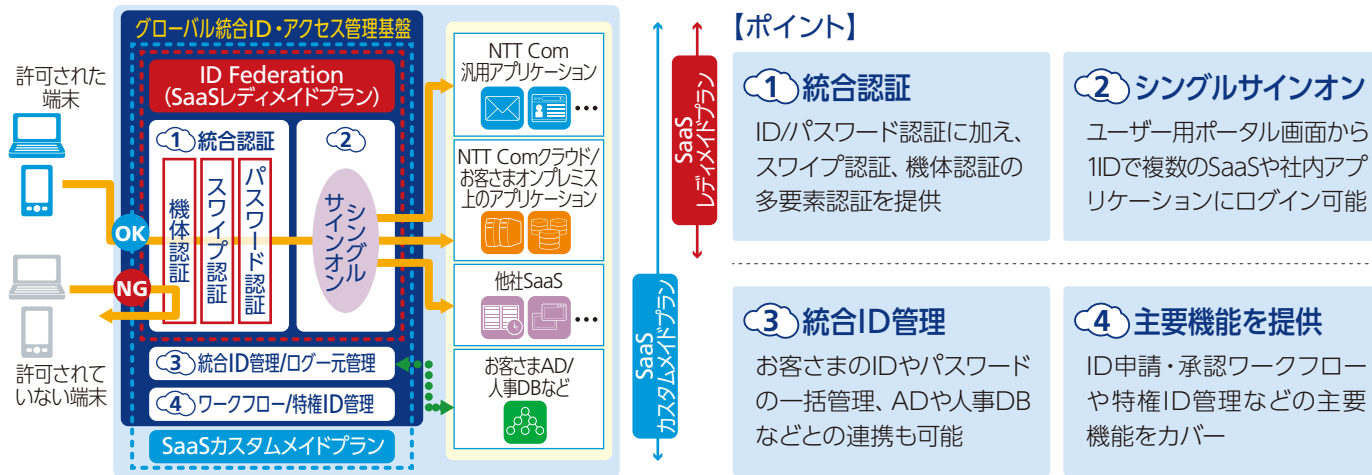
グローバル統合ID・アクセス管理基盤

許可された端末

ID Federation
(SaaSレディメイドプラン)

①統合認証

機体認証

スワイプ認証

パスワード認証

②

シングルサインオン

OK

NG

許可されていない端末

③統合ID管理/ログ一元管理

④ワークフロー/特権ID管理

SaaSカスタムメイドプラン

NTT Com 汎用アプリケーション

…

NTT Comクラウド/お客さまオンプレミス上のアプリケーション

他社SaaS

…

お客さまAD/人事DBなど

SaaS レディメイドプラン

SaaS カスタムメイドプラン

【ポイント】

①統合認証
ID/パスワード認証に加え、スワイプ認証、機体認証の多要素認証を提供

②シングルサインオン
ユーザー用ポータル画面から1IDで複数のSaaSや社内アプリケーションにログイン可能

③統合ID管理
お客さまのIDやパスワードの一括管理、ADや人事DBなどとの連携も可能

④主要機能を提供
ID申請・承認ワークフローや特権ID管理などの主要機能をカバー